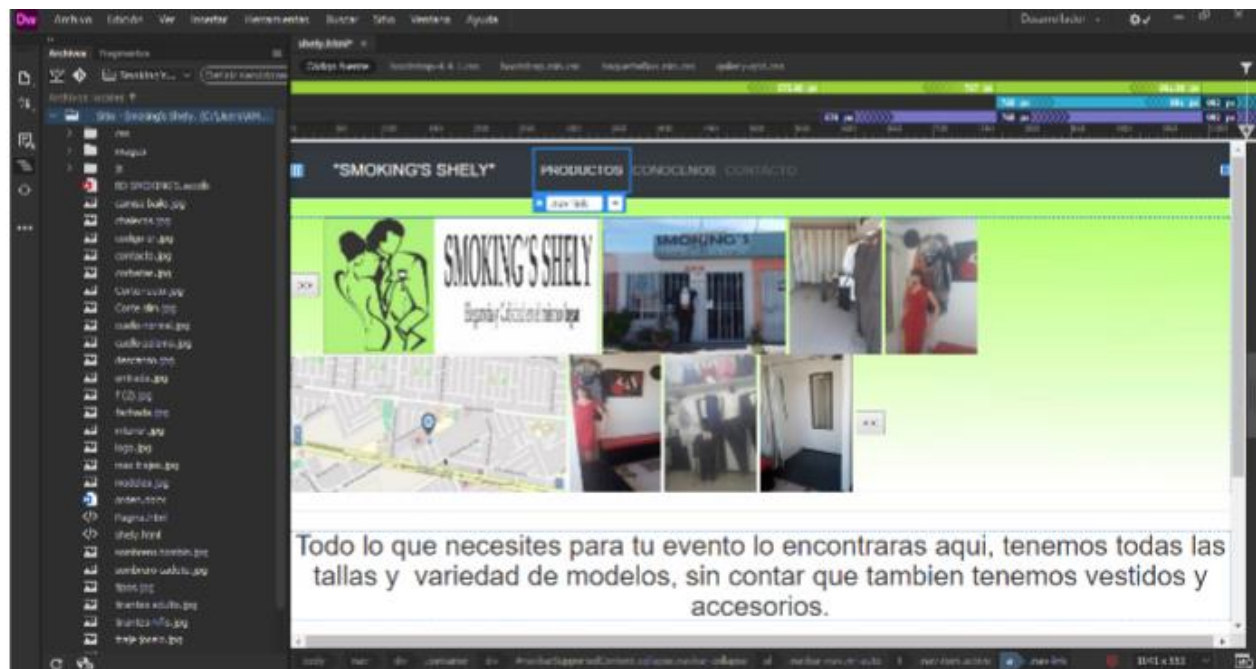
Dw Archivo Edición Ver Insertar Herramientas Buscar Sitio Ventana Ayuda

Desarrollador

Archivos Fragmentos

shely.html*

Código fuente

"SMOKING'S SHELY"

PRODUCTOS CONOCENOS CONTACTO

SMOKING'S SHELY

SMOKING'S

>>

<<

Todo lo que necesites para tu evento lo encontraras aqui, tenemos todas las tallas y variedad de modelos, sin contar que tambien tenemos vestidos y accesorios.

BD SMOKING'S.accdb
camisa bello.jpg
contacto.jpg
logo.jpg
modelos.jpg
Pagina.html
shely.html
tipos.jpg
traje.jpg